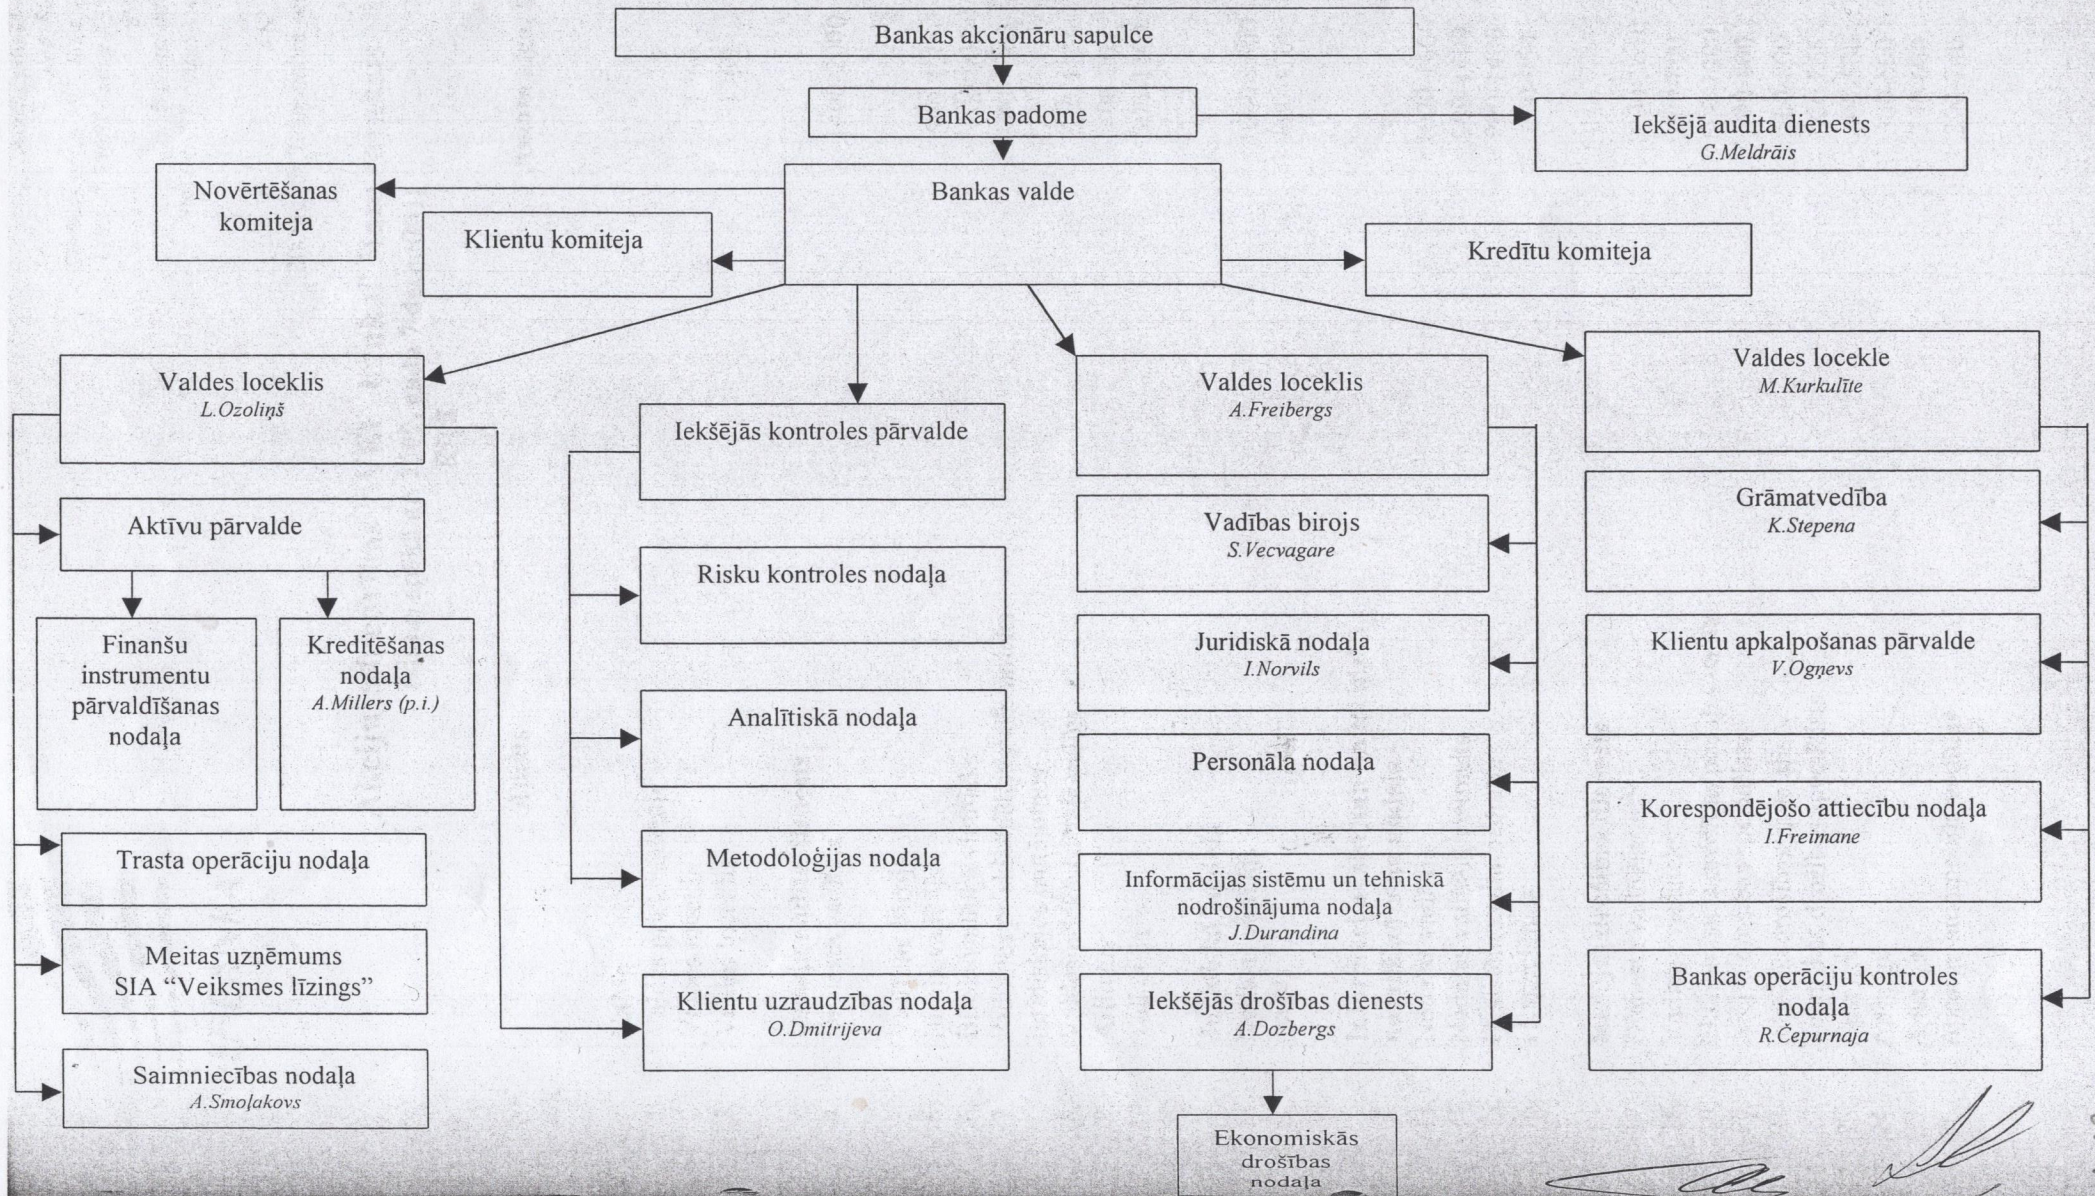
Bankas akcionāru sapulce

Bankas padome

Iekšējā audita dienests
G.Meldrāis

Novērtēšanas komiteja

Bankas valde

Klientu komiteja

Kredītu komiteja

Valdes loceklis
L.Ozoliņš

Aktīvu pārvalde

Finanšu instrumentu pārvaldīšanas nodaļa

Kreditēšanas nodaļa
A.Millers (p.i.)

Trasta operāciju nodaļa

Meitas uzņēmums SIA "Veiksmes līzings"

Saimniecības nodaļa
A.Smoļakovs

Iekšējās kontroles pārvalde

Risku kontroles nodaļa

Analītiskā nodaļa

Metodoloģijas nodaļa

Klientu uzraudzības nodaļa
O.Dmitrijeva

Valdes loceklis
A.Freibergs

Vadības birojs
S.Vecvagare

Juridiskā nodaļa
I.Norvils

Personāla nodaļa

Informācijas sistēmu un tehniskā nodrošinājuma nodaļa
J.Durandina

Iekšējās drošības dienests
A.Dozbergs

Ekonomiskās drošības nodaļa

Valdes locekle
M.Kurkulīte

Grāmatvedība
K.Stepena

Klientu apkalpošanas pārvalde
V.Ogņevs

Korespondējošo attiecību nodaļa
I.Freimane

Bankas operāciju kontroles nodaļa
R.Čepurnaja